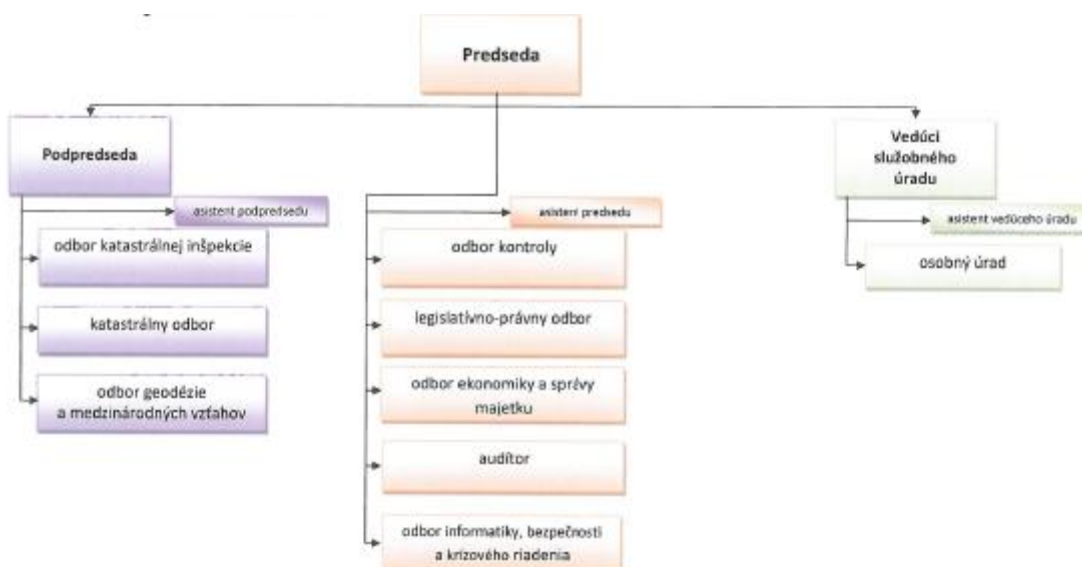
Predseda

Podpredseda

asistent podpredsedu

odbor katastrálnej inšpekcie

katastrálny odbor

odbor geodézie a medzinárodných vzťahov

asistent predsedu

odbor kontroly

legislatívno-právny odbor

odbor ekonomiky a správy majetku

audítor

odbor informatiky, bezpečnosti a krízového riadenia

Vedúci služobného úradu

asistent vedúceho úradu

osobný úrad